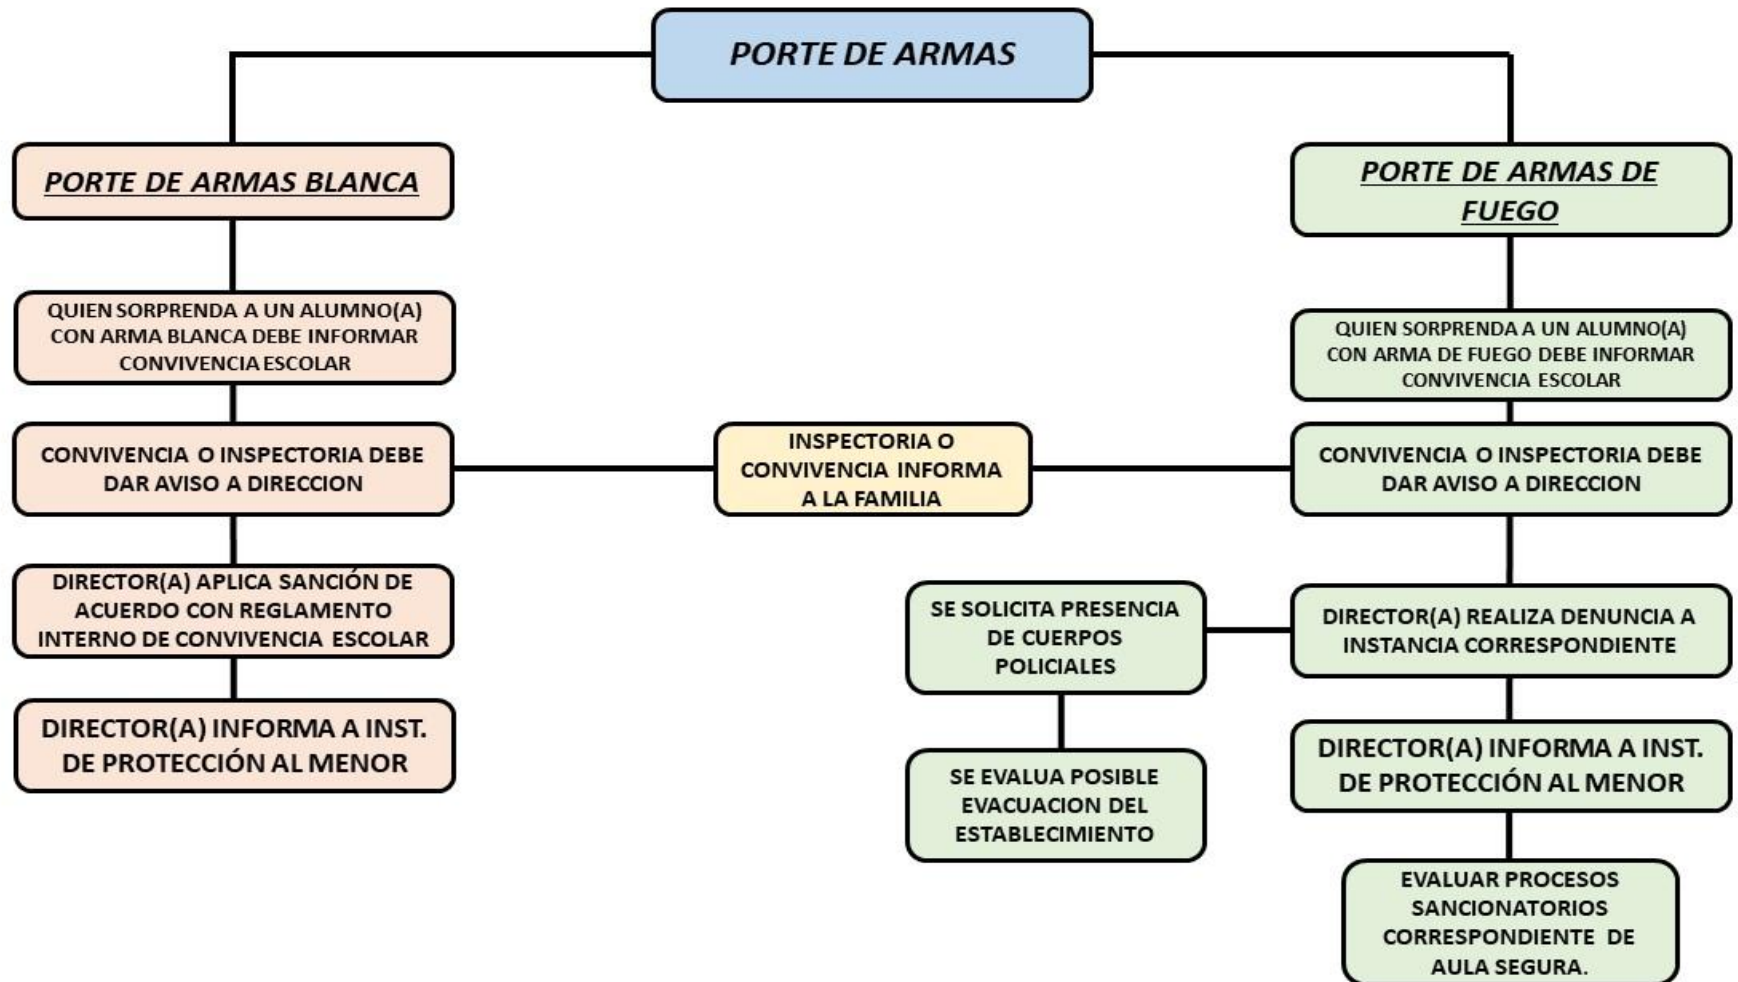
PORTE DE ARMAS

PORTE DE ARMAS BLANCA

QUIEN SORPRENDA A UN ALUMNO(A) CON ARMA BLANCA DEBE INFORMAR CONVIVENCIA ESCOLAR

CONVIVENCIA O INSPECTORIA DEBE DAR AVISO A DIRECCION

DIRECTOR(A) APLICA SANCIÓN DE ACUERDO CON REGLAMENTO INTERNO DE CONVIVENCIA ESCOLAR

DIRECTOR(A) INFORMA A INST. DE PROTECCIÓN AL MENOR

INSPECTORIA O CONVIVENCIA INFORMA A LA FAMILIA

PORTE DE ARMAS DE FUEGO

QUIEN SORPRENDA A UN ALUMNO(A) CON ARMA DE FUEGO DEBE INFORMAR CONVIVENCIA ESCOLAR

CONVIVENCIA O INSPECTORIA DEBE DAR AVISO A DIRECCION

DIRECTOR(A) REALIZA DENUNCIA A INSTANCIA CORRESPONDIENTE

SE SOLICITA PRESENCIA DE CUERPOS POLICIALES

SE EVALUA POSIBLE EVACUACION DEL ESTABLECIMIENTO

DIRECTOR(A) INFORMA A INST. DE PROTECCIÓN AL MENOR

EVALUAR PROCESOS SANCIONATORIOS CORRESPONDIENTE DE AULA SEGURA.